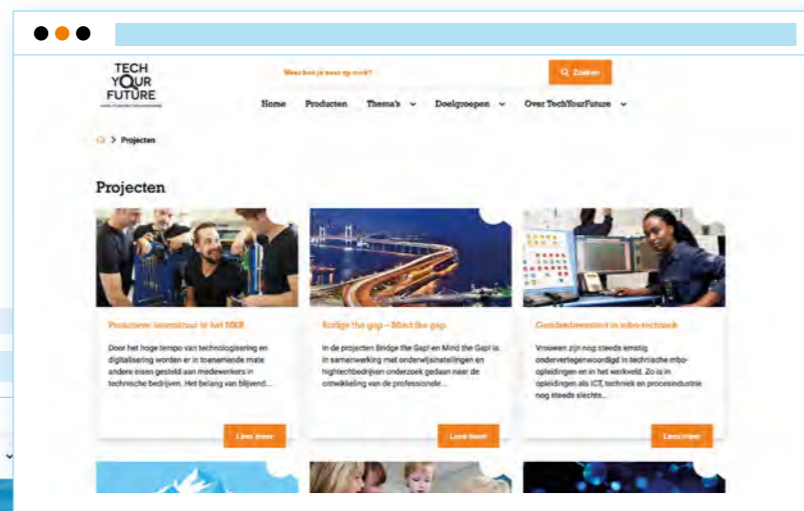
TECH
YOUR
FUTURE

Waar ben je naar op zoek?

Zoeken

Home Producten Thema's Doelgroepen Over TechYourFuture

Projecten

Projecten

Proactieve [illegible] in het MKB

Door het hoge tempo van technologisering en digitalisering worden er in toenemende mate andere eisen gesteld aan medewerkers in technische bedrijven. Het belang van blijvend...

Lees meer

Bridge the gap - Mind the gap

In de projecten Bridge the Gap! en Mind the Gap! is in samenwerking met onderwijsinstellingen en hightechbedrijven onderzoek gedaan naar de ontwikkeling van de professionele...

Lees meer

Genderdiversiteit in mbo-techniek

Vrouwen zijn nog steeds ernstig ondervertegenwoordigd in technische mbo-opleidingen en in het werkveld. Zo is in opleidingen als ICT, techniek en procesindustrie nog steeds slechts...

Lees meer